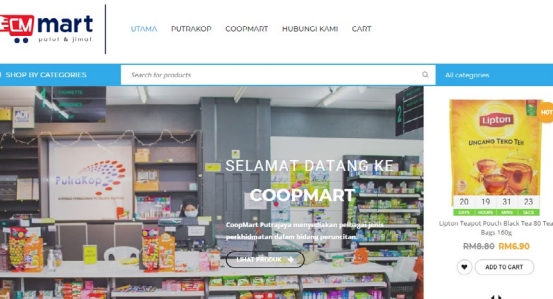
CM mart
pulut & jimat

UTAMA PUTRAKOP COOPMART HUBUNGI KAMI CART

SHOP BY CATEGORIES

Search for products

All categories

PutraKop

SELAMAT DATANG KE COOPMART

CoopMart Putrajaya menyediakan pelbagai jenis perkhidmatan dalam bidang peruncitan.

LIHAT PRODUK

HOT

Lipton
UNCANG TEKO TEH

20 19 31 23
DAYS HOURS MINS SECS

Lipton Teapot Pouch Black Tea 80 Tea Bags 160g

RM8.80 RM6.90

ADD TO CART